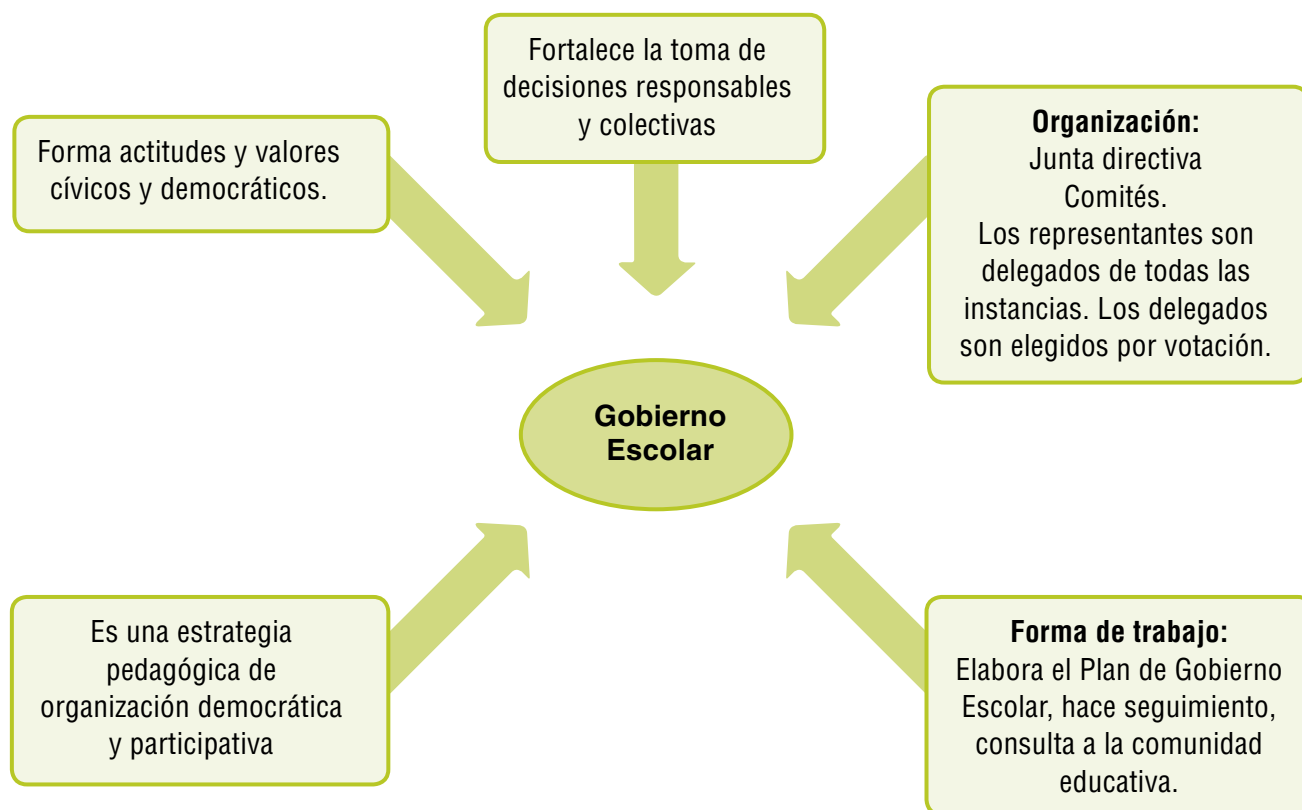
Fortalece la toma de decisiones responsables y colectivas

Forma actitudes y valores cívicos y democráticos.

**Organización:**
Junta directiva
Comités.
Los representantes son delegados de todas las instancias. Los delegados son elegidos por votación.

Gobierno Escolar

Es una estrategia pedagógica de organización democrática y participativa

**Forma de trabajo:**
Elabora el Plan de Gobierno Escolar, hace seguimiento, consulta a la comunidad educativa.